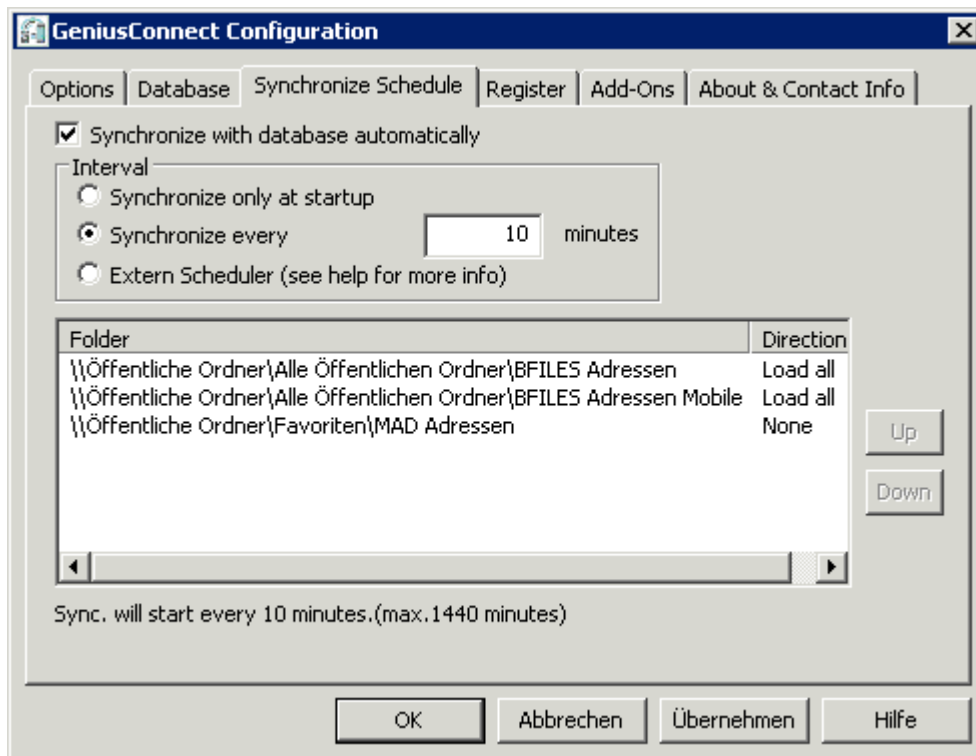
GeniusConnect Configuration

Options | Database | Synchronize Schedule | Register | Add-Ons | About & Contact Info

Synchronize with database automatically

Interval
Synchronize only at startup
Synchronize every 10 minutes
Extern Scheduler (see help for more info)

| Folder | Direction |
|---|---|
| \\Öffentliche Ordner\Alle Öffentlichen Ordner\BFILES Adressen | Load all |
| \\Öffentliche Ordner\Alle Öffentlichen Ordner\BFILES Adressen Mobile | Load all |
| \\Öffentliche Ordner\Favoriten\MAD Adressen | None |

Up
Down

Sync. will start every 10 minutes.(max.1440 minutes)

OK Abbrechen Übernehmen Hilfe